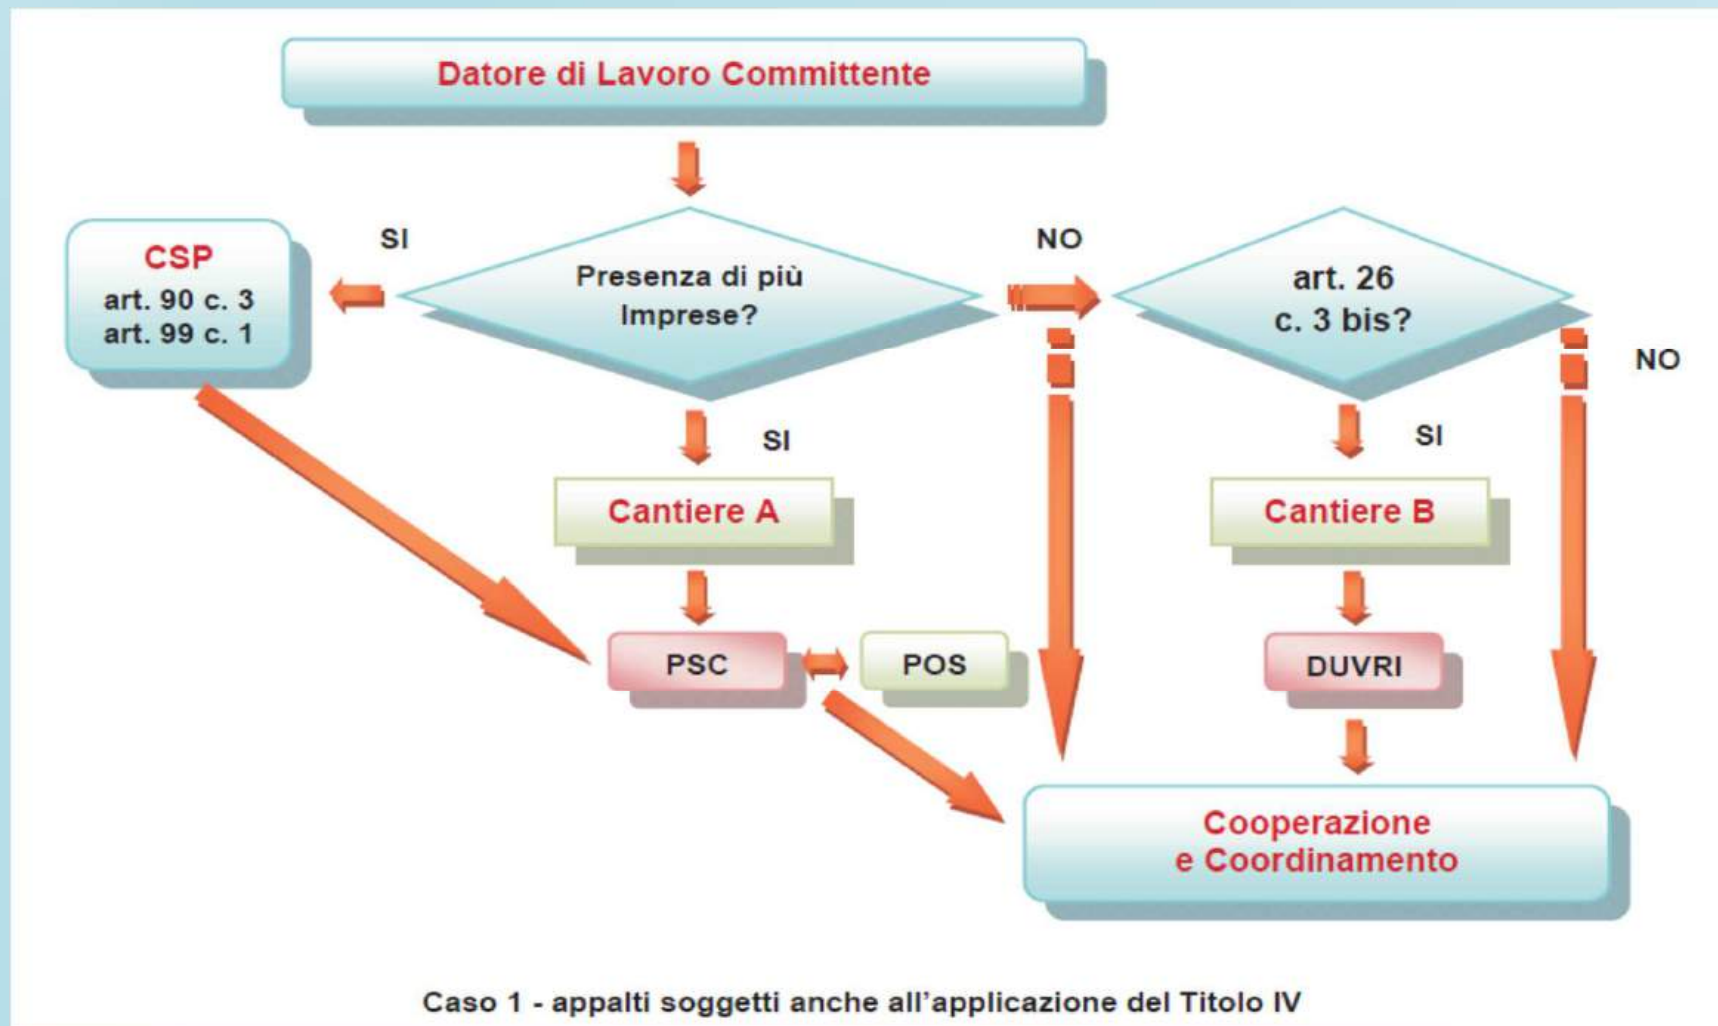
Datore di Lavoro Committente

CSP
art. 90 c. 3
art. 99 c. 1

SI

Presenza di più Imprese?

NO

art. 26 c. 3 bis?

NO

SI

Cantiere A

SI

Cantiere B

PSC

POS

DUVRI

Cooperazione e Coordinamento

Caso 1 - appalti soggetti anche all'applicazione del Titolo IV